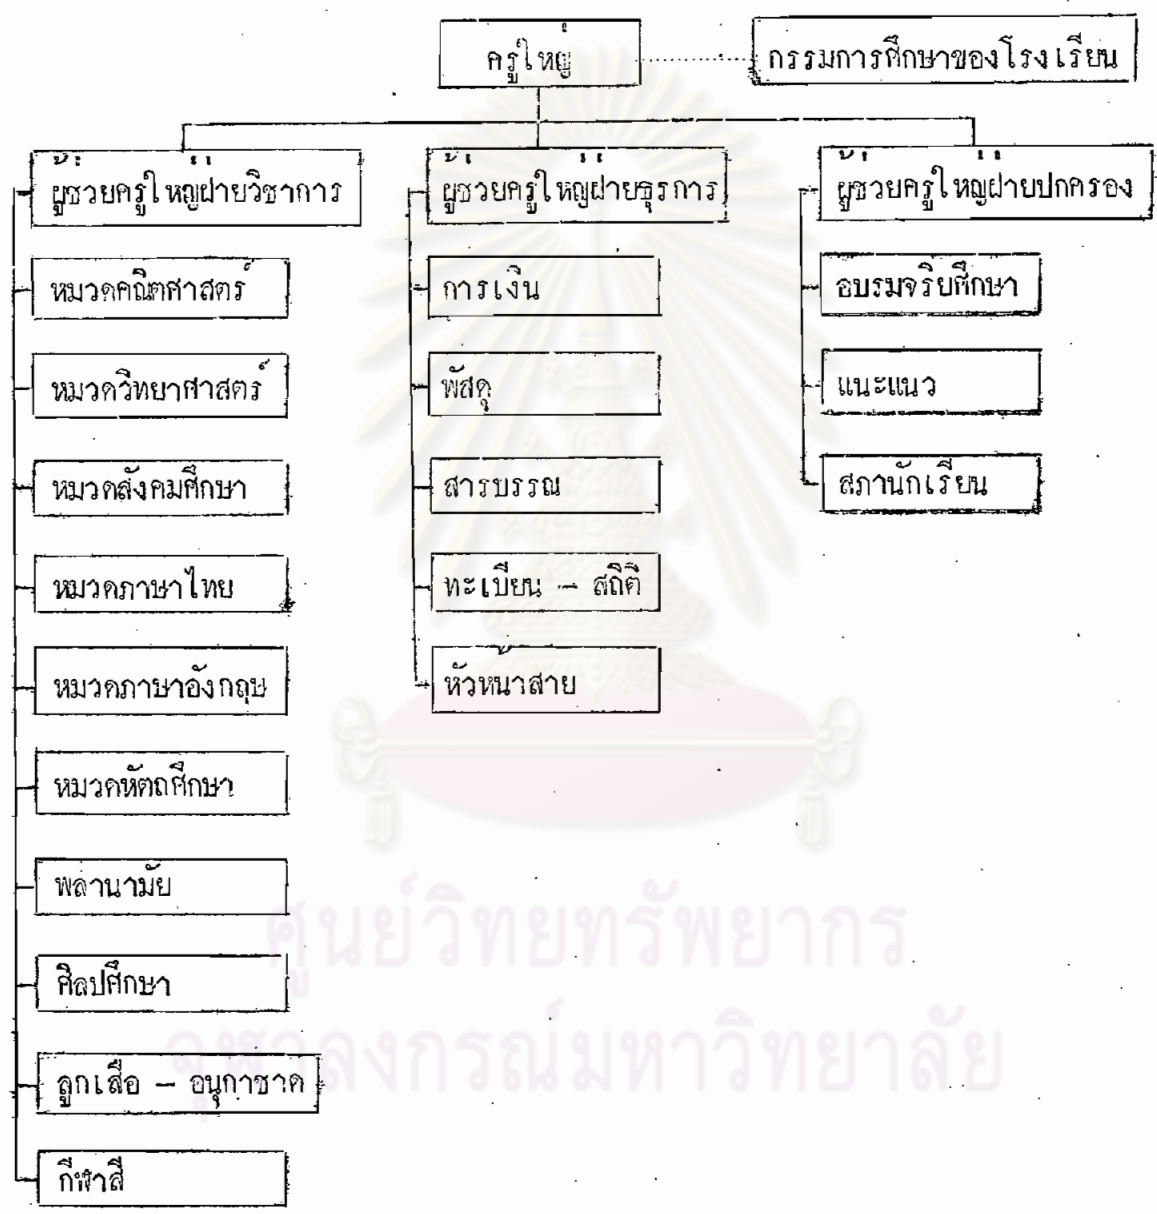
ครูใหญ่

กรรมการศึกษาของโรงเรียน

ผู้ช่วยครูใหญ่ฝ่ายวิชาการ

หมวดคณิตศาสตร์

หมวดวิทยาศาสตร์

หมวดสังคมศึกษา

หมวดภาษาไทย

หมวดภาษาอังกฤษ

หมวดหัตถศึกษา

พลานามัย

ศิลปศึกษา

ลูกเสือ – อนุกาชาด

กีฬาสี

ผู้ช่วยครูใหญ่ฝ่ายธุรการ

การเงิน

พัสดุ

สารบรรณ

ทะเบียน – สถิติ

หัวหน้าสาย

ผู้ช่วยครูใหญ่ฝ่ายปกครอง

อบรมจริยศึกษา

แนะแนว

สภานักเรียน

ศูนย์วิทยทรัพยากร
จุฬาลงกรณ์มหาวิทยาลัย